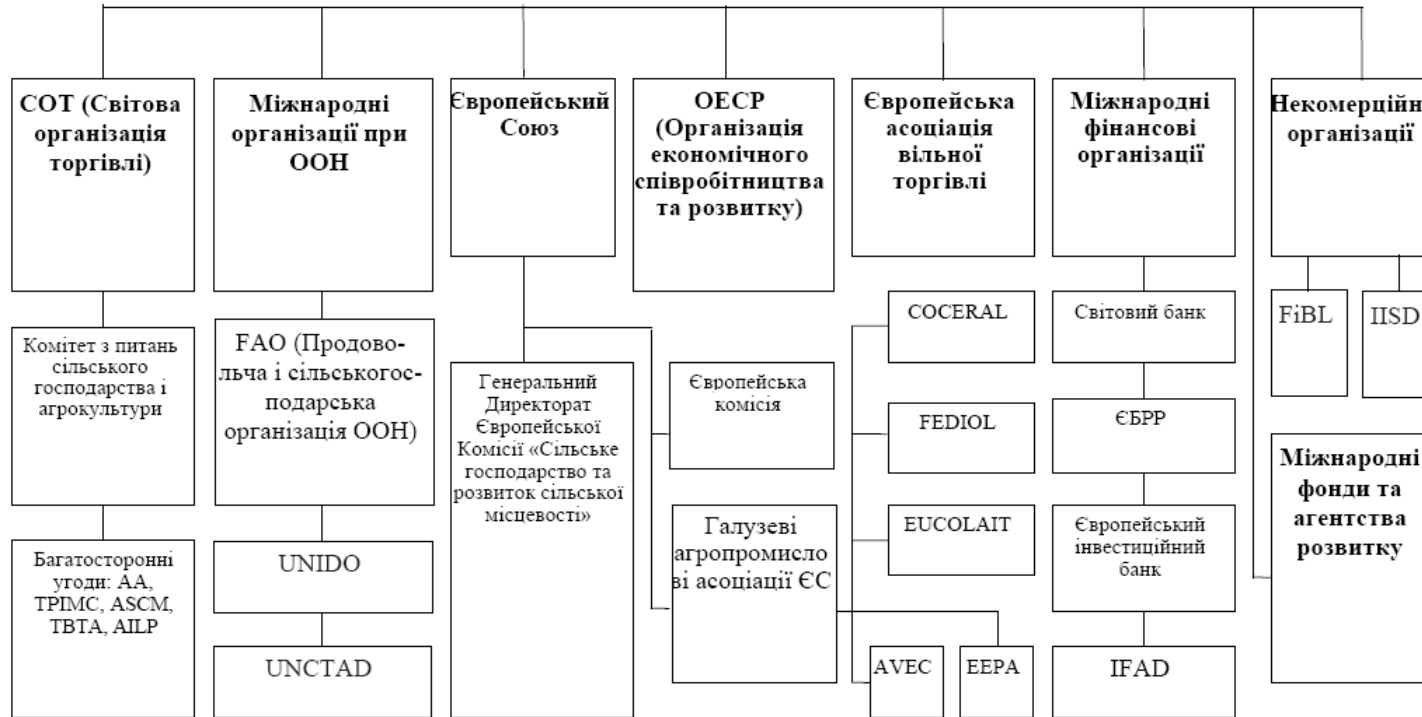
СОТ (Світова організація торгівлі)

Комітет з питань сільського господарства і агрокультури

Багатосторонні угоди: АА, TPIMC, ASCM, TBTA, AILP

Міжнародні організації при ООН

FAO (Продовольча і сільськогосподарська організація ООН)

UNIDO

UNCTAD

Європейський Союз

Генеральний Директорат Європейської Комісії «Сільське господарство та розвиток сільської місцевості»

Європейська комісія

Галузеві агропромислові асоціації ЄС

OECP (Організація економічного співробітництва та розвитку)

Європейська асоціація вільної торгівлі

COCERAL

FEDIOL

EUCOLAIT

AVEC

EEPA

Міжнародні фінансові організації

Світовий банк

ЄБРР

Європейський інвестиційний банк

IFAD

Некомерційн організації

FiBL

IISD

Міжнародні фонди та агентства розвитку